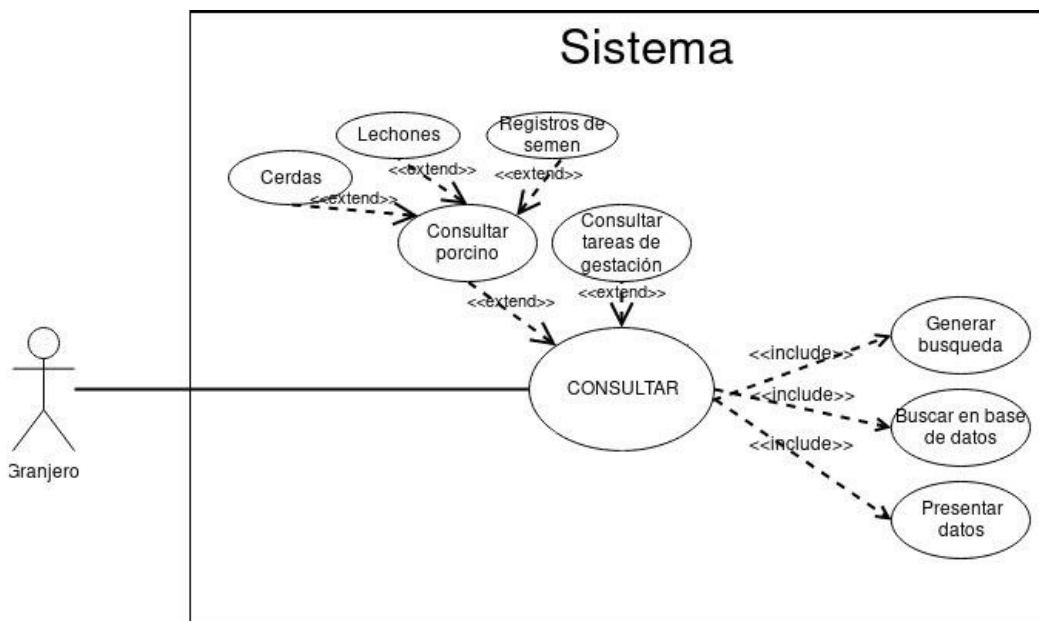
Sistema

Lechones

Registros de semen

Cerdas

<<extend>>

<<extend>>

<<extend>>

Consultar porcino

Consultar tareas de gestación

<<extend>>

<<extend>>

Granjero

CONSULTAR

<<include>>

<<include>>

<<include>>

Generar busqueda

Buscar en base de datos

Presentar datos